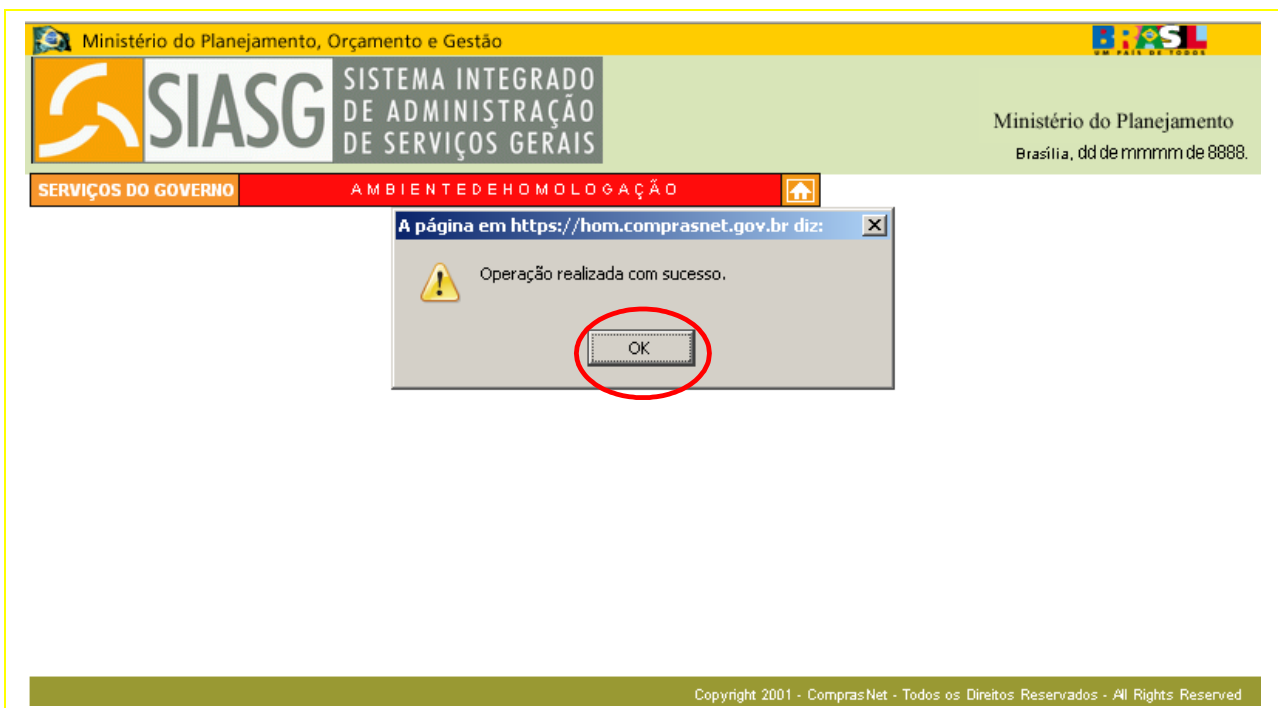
Ministério do Planejamento, Orçamento e Gestão

BRASIL
UM PAÍS DE TODOS

SIASG SISTEMA INTEGRADO DE ADMINISTRAÇÃO DE SERVIÇOS GERAIS

Ministério do Planejamento
Brasília, dd de mmmm de 8888.

SERVIÇOS DO GOVERNO

AMBIENTEDEHOMOLOGAÇÃO

A página em https://hom.comprasnet.gov.br diz:

Operação realizada com sucesso.

OK

Copyright 2001 - ComprasNet - Todos os Direitos Reservados - All Rights Reserved